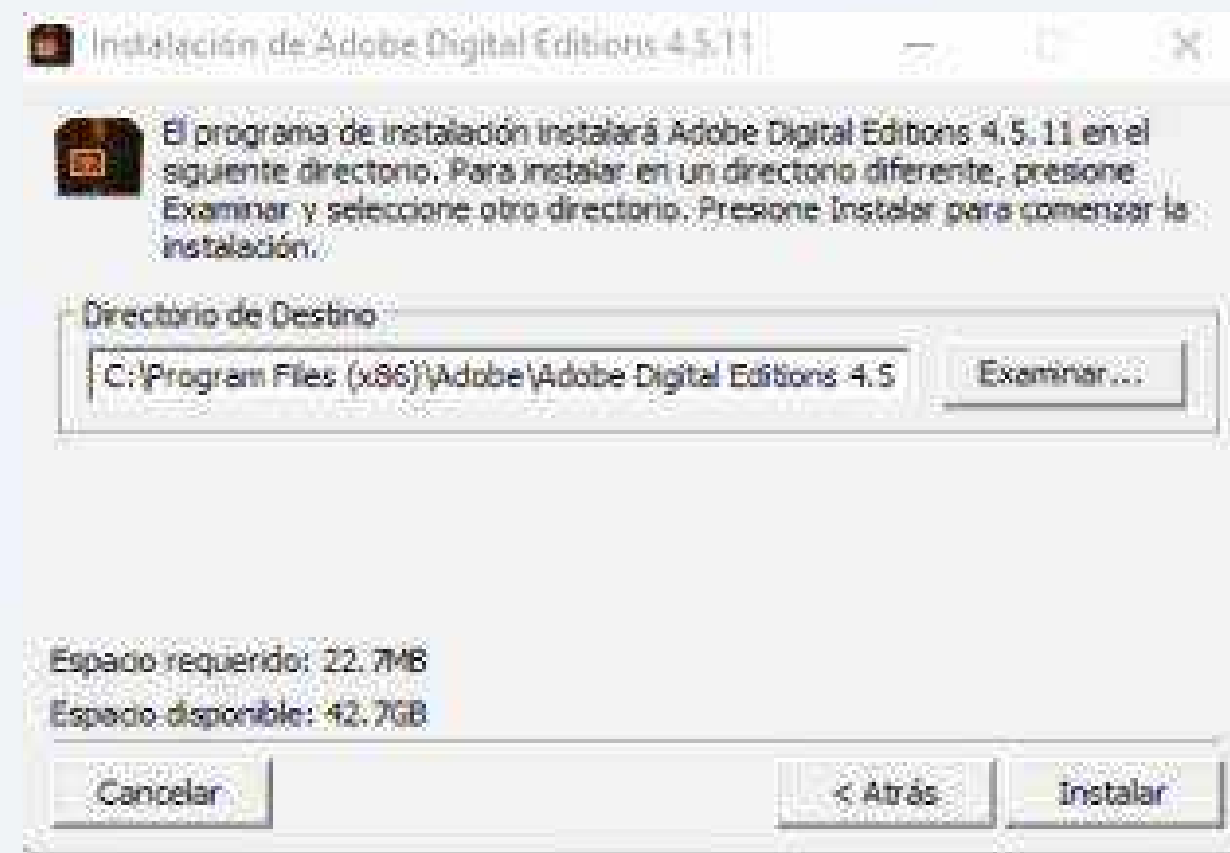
Instalación de Adobe Digital Editions 4.5.11

El programa de instalación instalará Adobe Digital Editions 4.5.11 en el siguiente directorio. Para instalar en un directorio diferente, presione Examinar y seleccione otro directorio. Presione Instalar para comenzar la instalación.

Directorio de Destino

C:\Program Files (x86)\Adobe\Adobe Digital Editions 4.5

Examinar...

Espacio requerido: 22.7MB

Espacio disponible: 42.7GB

Cancelar

< Atrás

Instalar